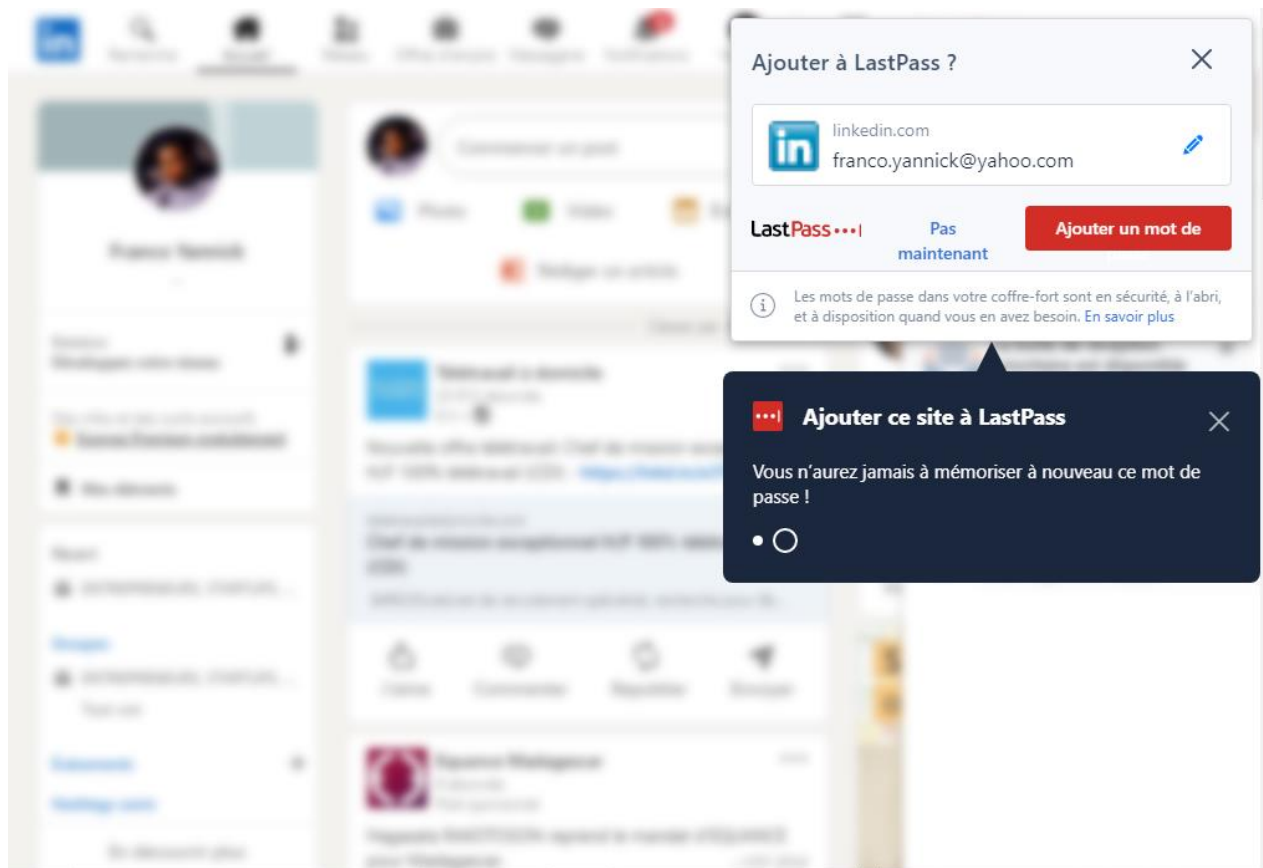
Ajouter à LastPass ?

linkedin.com
franco.yannick@yahoo.com

LastPass•••|

Pas maintenant

Ajouter un mot de

Les mots de passe dans votre coffre-fort sont en sécurité, à l'abri, et à disposition quand vous en avez besoin. En savoir plus

Ajouter ce site à LastPass

Vous n'aurez jamais à mémoriser à nouveau ce mot de passe !